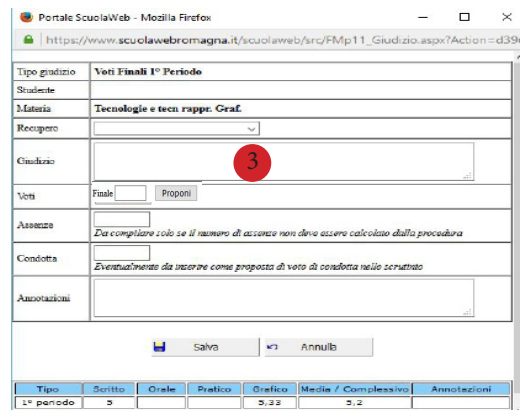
Portale ScuolaWeb - Mozilla Firefox

https://www.scuolawebromagna.it/scuolaweb/src/FMp11_Giudizio.aspx?Action=d39

| Tipo giudizio | Voti Finali 1° Periodo |
|---|---|
| Studente | |
| Materia | Tecnologie e tecn rappr. Graf. |
| Recupero | |
| Giudizio | 3 |
| Voti | Finale Proponi |
| Assenze | Da compilare solo se il numero di assenze non deve essere calcolato dalla procedura |
| Condotta | Eventualmente da inserire come proposta di voto di condotta nello scrutinio |
| Annotazioni | |

Salva Annulla

| Tipo | Scritto | Orale | Pratico | Grafico | Media / Complessivo | Annotazioni |
|---|---|---|---|---|---|---|
| 1° periodo | 5 | | | 5,33 | 5,2 | |